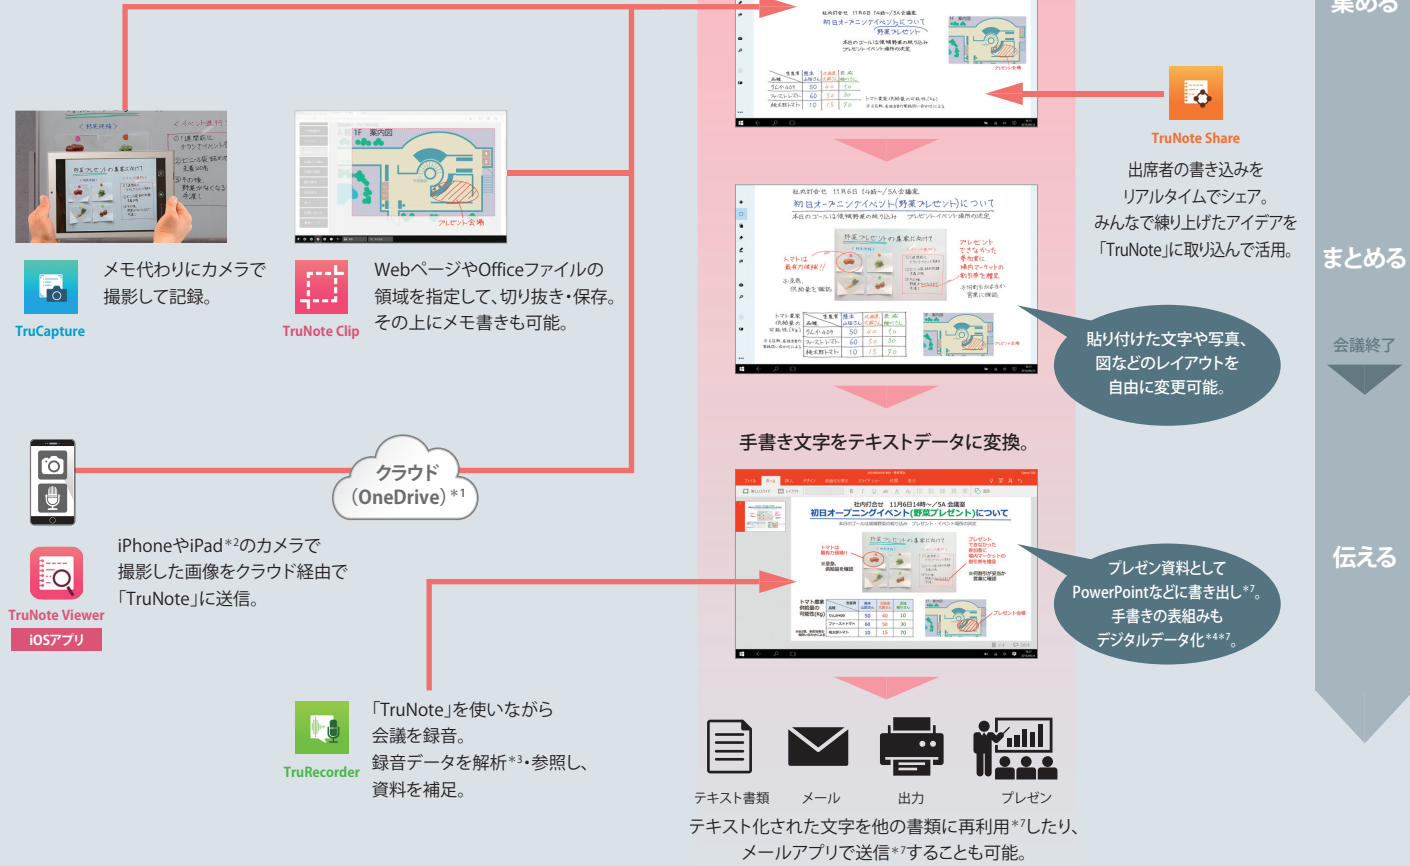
集める

TruNote Share

出席者の書き込みを
リアルタイムでシェア。
みんなで練り上げたアイデアを
「TruNote」に取り込んで活用。

まとめる

会議終了

メモ代わりにカメラで
撮影して記録。

TruCapture

WebページやOfficeファイルの
領域を指定して、切り抜き・保存。
その上にメモ書きも可能。

TruNote Clip

貼り付けた文字や写真、
図などのレイアウトを
自由に変更可能。

手書き文字をテキストデータに変換。

クラウド
(OneDrive) $^{*1}$

iPhoneやiPad$^{*2}$のカメラで
撮影した画像をクラウド経由で
「TruNote」に送信。

TruNote Viewer
iOSアプリ

プレゼン資料として
PowerPointなどに書き出し$^{*7}$。
手書きの表組みも
デジタルデータ化$^{*4*7}$。

伝える

「TruNote」を使いながら
会議を録音。
録音データを解析$^{*3}$・参照し、
資料を補足。

TruRecorder

テキスト書類　メール　出力　プレゼン

テキスト化された文字を他の書類に再利用$^{*7}$したり、
メールアプリで送信$^{*7}$することも可能。